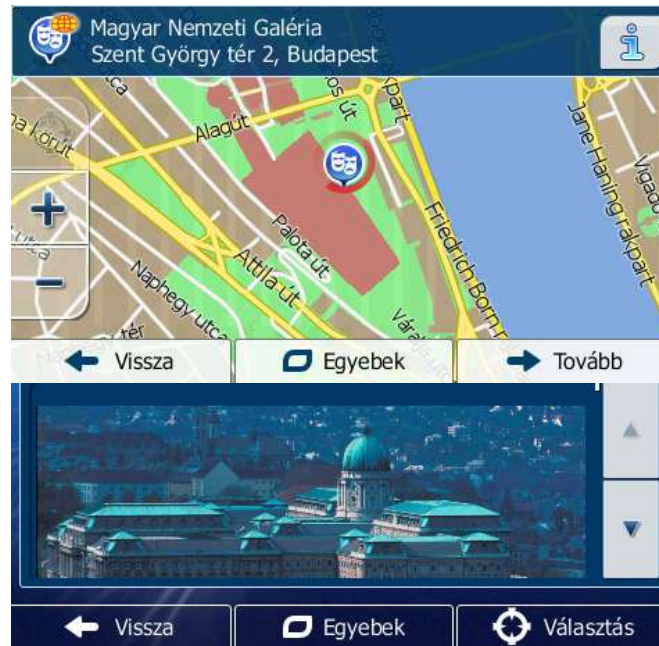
Magyar Nemzeti Galéria
Szent György tér 2, Budapest

Alagút
körút
utca
Palota út
Attila út
Naphegy utca
tér
Friedrich Born rakpart
Jane Haining rakpart
Vigadó
Vára
rakpart
út

Vissza
Egyebek
Tovább

Vissza
Egyebek
Választás